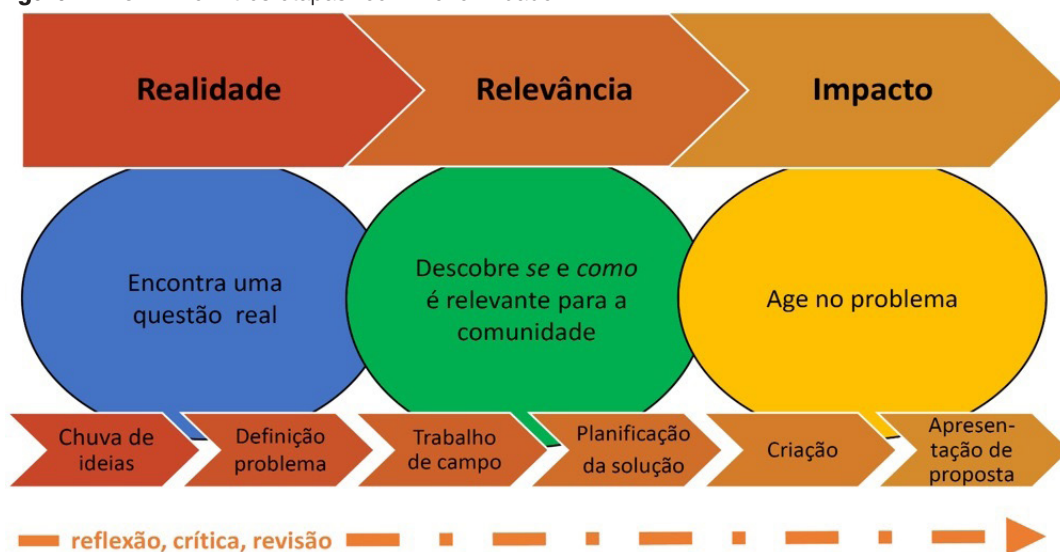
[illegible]

Realidade

Relevância

Impacto

Encontra uma questão real

Descobre *se* e *como* é relevante para a comunidade

Age no problema

Chuva de ideias

Definição problema

Trabalho de campo

Planificação da solução

Criação

Apresentação de proposta

reflexão, crítica, revisão